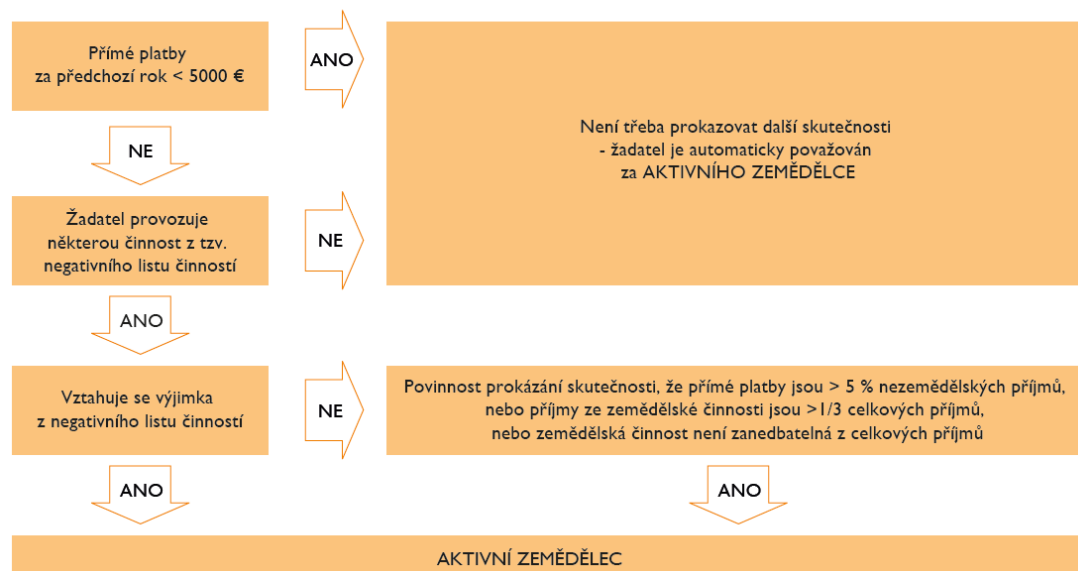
Přímé platby za předchozí rok < 5000 €

ANO

Není třeba prokazovat další skutečnosti - žadatel je automaticky považován za AKTIVNÍHO ZEMĚDĚLCE

NE

Žadatel provozuje některou činnost z tzv. negativního listu činností

NE

ANO

Vztahuje se výjimka z negativního listu činností

NE

Povinnost prokázání skutečnosti, že přímé platby jsou > 5 % nezemědělských příjmů, nebo příjmy ze zemědělské činnosti jsou >1/3 celkových příjmů, nebo zemědělská činnost není zanedbatelná z celkových příjmů

ANO

ANO

AKTIVNÍ ZEMĚDĚLEC